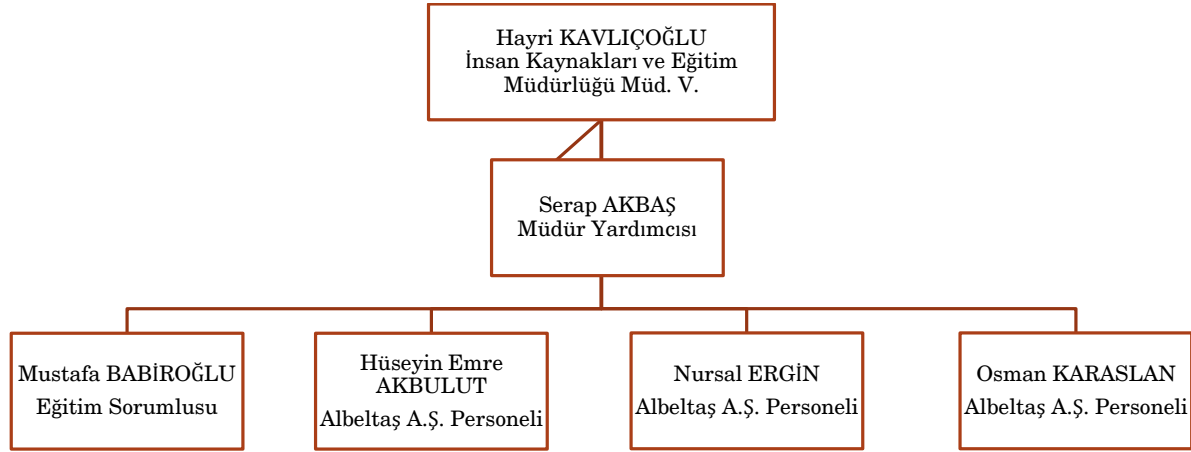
Hayri KAVLIÇOĞLU
İnsan Kaynakları ve Eğitim
Müdürlüğü Müd. V.

Serap AKBAŞ
Müdür Yardımcısı

Mustafa BABİROĞLU
Eğitim Sorumlusu

Hüseyin Emre AKBULUT
Albeltaş A.Ş. Personeli

Nursal ERGİN
Albeltaş A.Ş. Personeli

Osman KARASLAN
Albeltaş A.Ş. Personeli